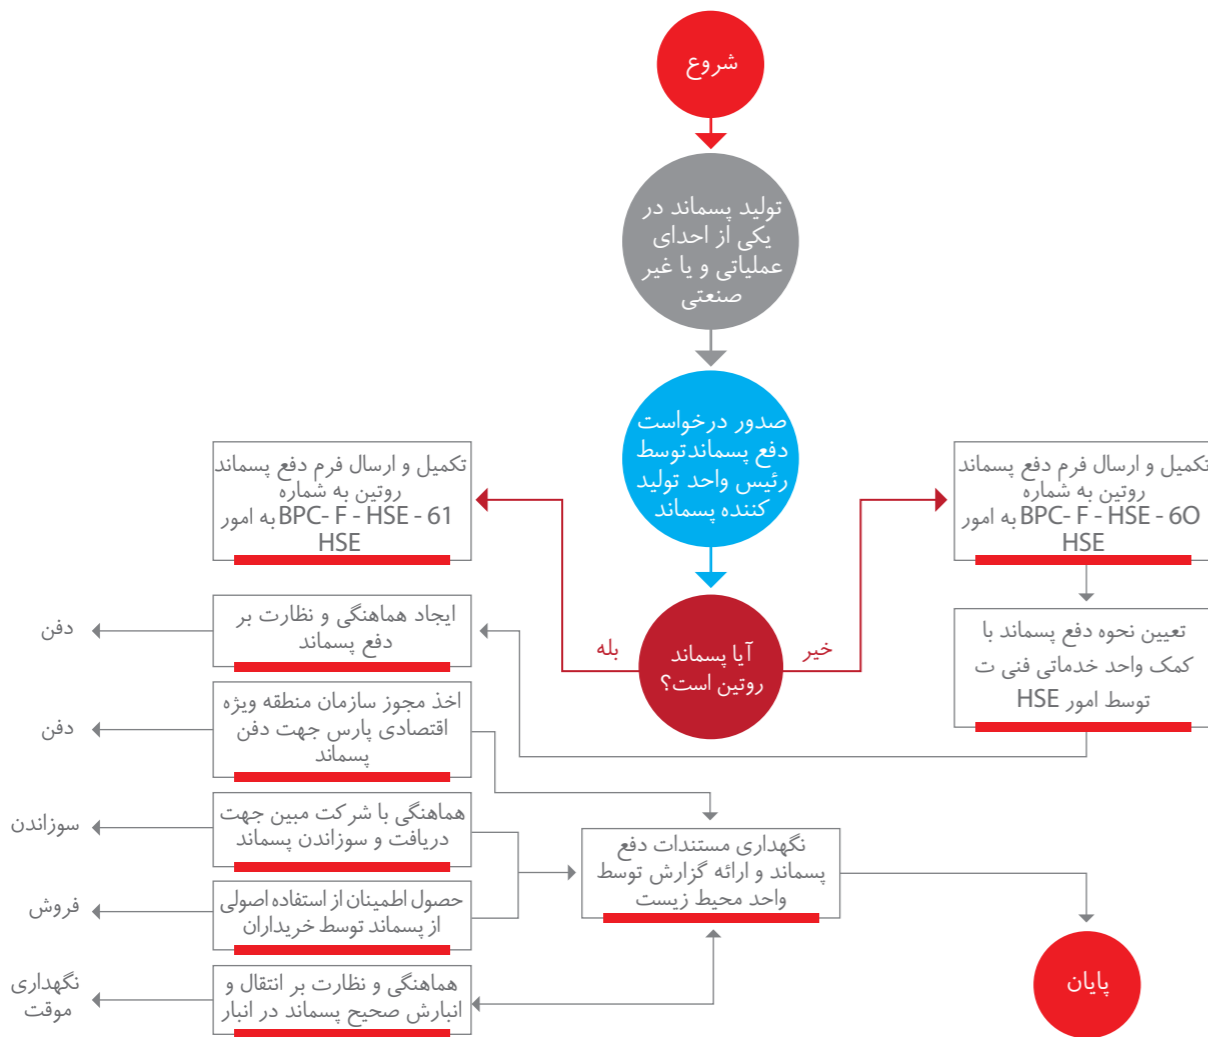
شروع

تولید پسماند در یکی از احدای عملیاتی و یا غیر صنعتی

صدور درخواست دفع پسماندتوسط رئیس واحد تولید کننده پسماند

آیا پسماند روتین است؟

بله

خیر

تکمیل و ارسال فرم دفع پسماند روتین به شماره BPC- F - HSE - 61 به امور HSE

تکمیل و ارسال فرم دفع پسماند روتین به شماره BPC- F - HSE - 6O به امور HSE

تعیین نحوه دفع پسماند با کمک واحد خدماتی فنی ت توسط امور HSE

ایجاد هماهنگی و نظارت بر دفع پسماند

دفن

اخذ مجوز سازمان منطقه ویژه اقتصادی پارس جهت دفن پسماند

دفن

هماهنگی با شرکت مبین جهت دریافت و سوزاندن پسماند

سوزاندن

حصول اطمینان از استفاده اصولی از پسماند توسط خریداران

فروش

هماهنگی و نظارت بر انتقال و انبارش صحیح پسماند در انبار

نگهداری موقت

نگهداری مستندات دفع پسماند و ارائه گزارش توسط واحد محیط زیست

پایان